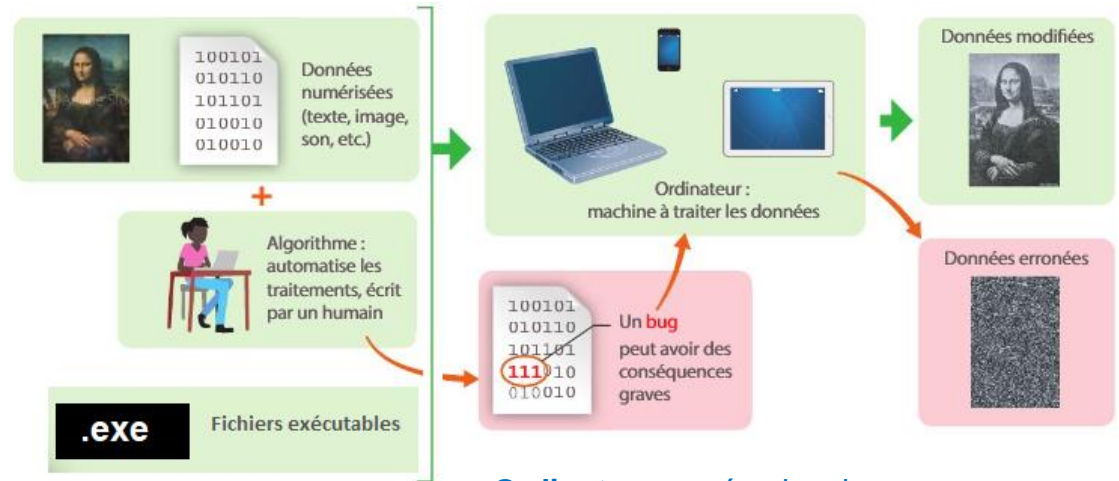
100101
010110
101101
010010
010010

Données numérisées (texte, image, son, etc.)

+

Algorithme : automatise les traitements, écrit par un humain

.exe

Fichiers exécutables

Ordinateur : machine à traiter les données

100101
010110
111101
111010
010010

Un bug peut avoir des conséquences graves

Données modifiées

Données erronées

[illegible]